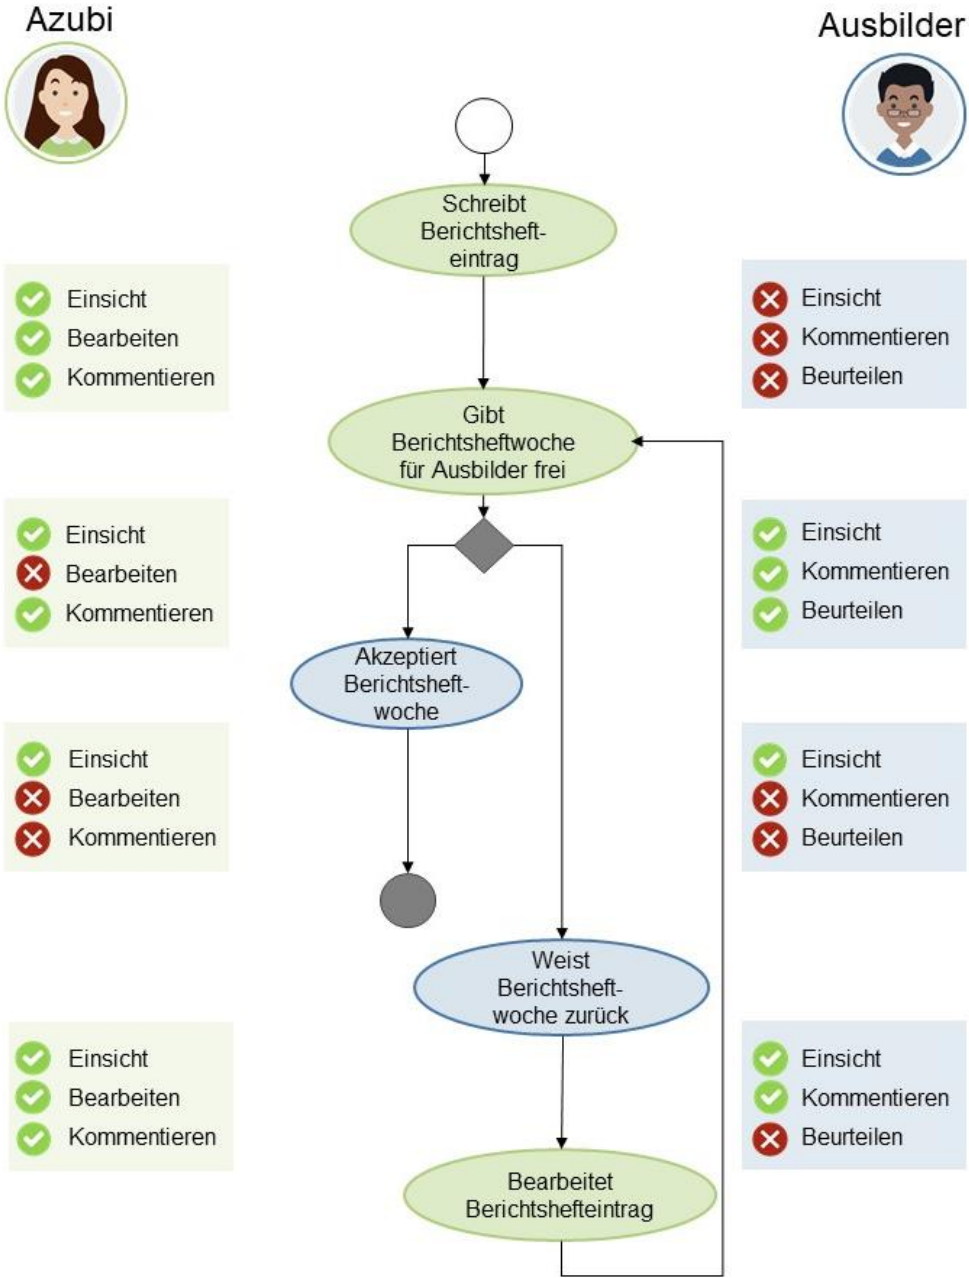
Azubi

Ausbilder

Schreibt Berichtsheft-eintrag

Einsicht
Bearbeiten
Kommentieren

Einsicht
Kommentieren
Beurteilen

Gibt Berichtsheftwoche für Ausbilder frei

Einsicht
Bearbeiten
Kommentieren

Einsicht
Kommentieren
Beurteilen

Akzeptiert Berichtsheft-woche

Einsicht
Bearbeiten
Kommentieren

Einsicht
Kommentieren
Beurteilen

Weist Berichtsheft-woche zurück

Einsicht
Bearbeiten
Kommentieren

Einsicht
Kommentieren
Beurteilen

Bearbeitet Berichtshefteintrag